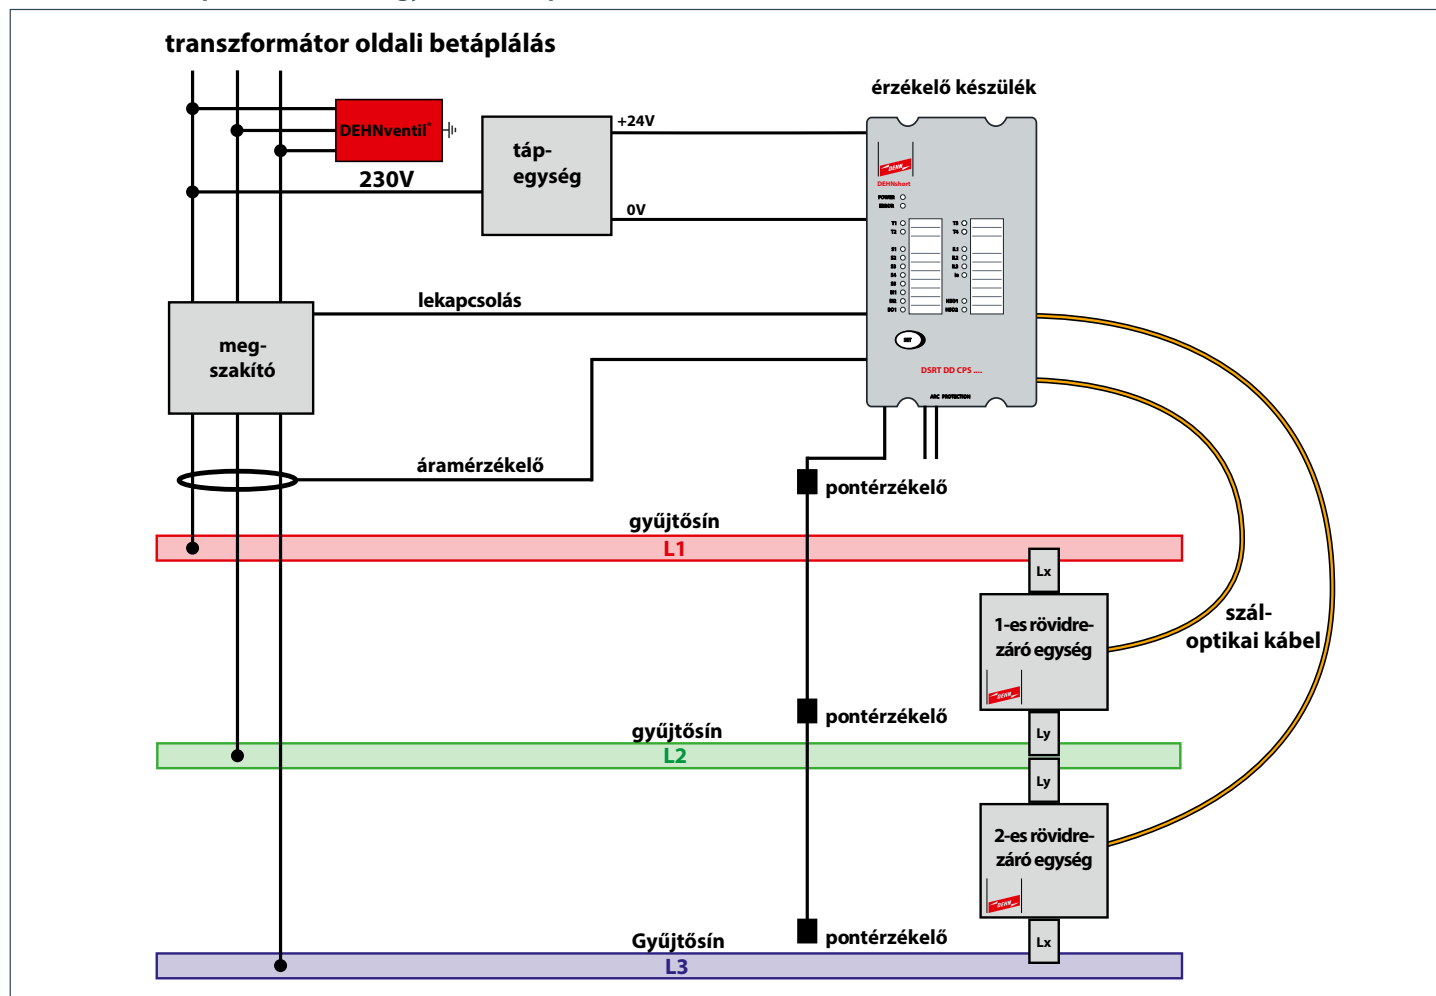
transzformátor oldali betáplálás

DEHNventil®

230V

táp-
egység

+24V

0V

érzékelő készülék

DEHNshort

DSRT DD CPS ....

ARC PROTECTION

lekapcsolás

meg-
szakító

áramérzékelő

pontérzékelő

gyűjtősín

L1

Lx

1-es rövidre-
záró egység

szál-
optikai kábel

pontérzékelő

gyűjtősín

L2

Ly

Ly

2-es rövidre-
záró egység

Gyűjtősín

pontérzékelő

Lx

L3